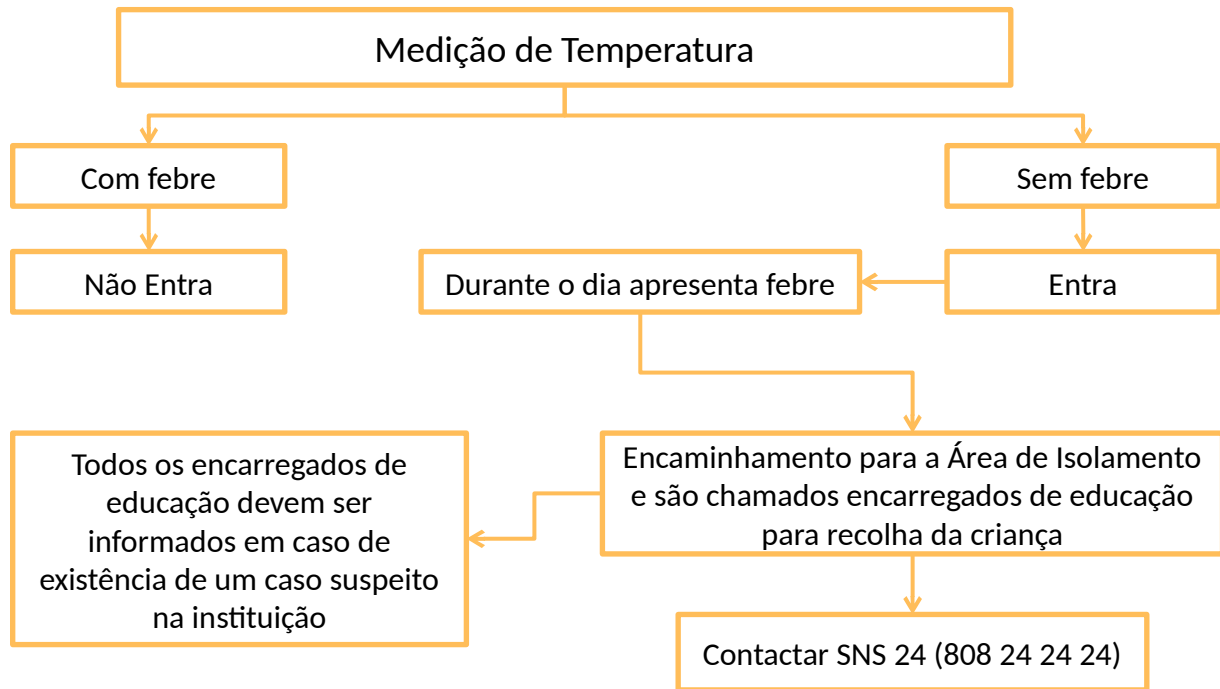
Medição de Temperatura

Com febre

Sem febre

Não Entra

Durante o dia apresenta febre

Entra

Todos os encarregados de educação devem ser informados em caso de existência de um caso suspeito na instituição

Encaminhamento para a Área de Isolamento e são chamados encarregados de educação para recolha da criança

Contactar SNS 24 (808 24 24 24)